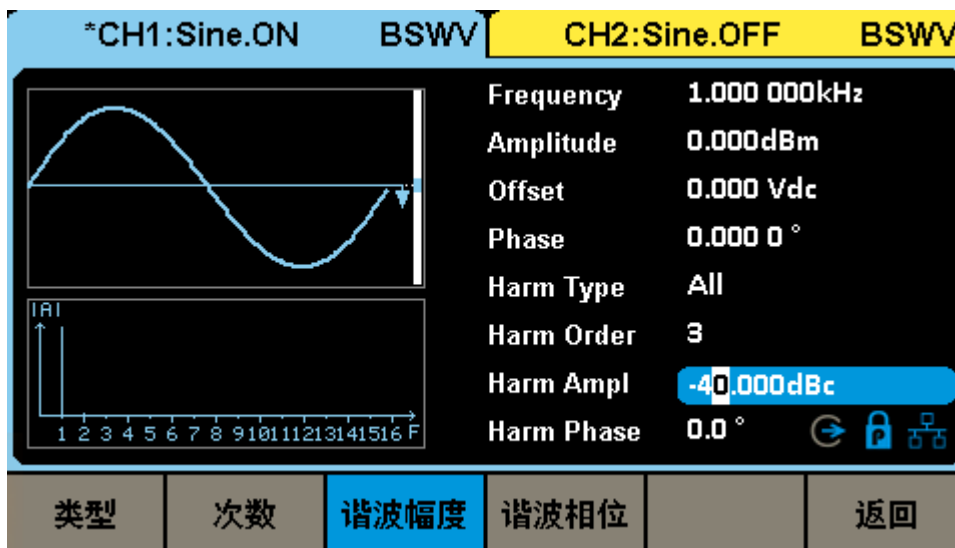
*CH1:Sine.ON BSWV CH2:Sine.OFF BSWV

|A|

1 2 3 4 5 6 7 8 9 10 11 12 13 14 15 16 F

| | |
|---|---|
| Frequency | 1.000 000kHz |
| Amplitude | 0.000dBm |
| Offset | 0.000 Vdc |
| Phase | 0.000 0 ° |
| Harm Type | All |
| Harm Order | 3 |
| Harm Ampl | -40.000dBc |
| Harm Phase | 0.0 ° |

类型 次数 谐波幅度 谐波相位 返回